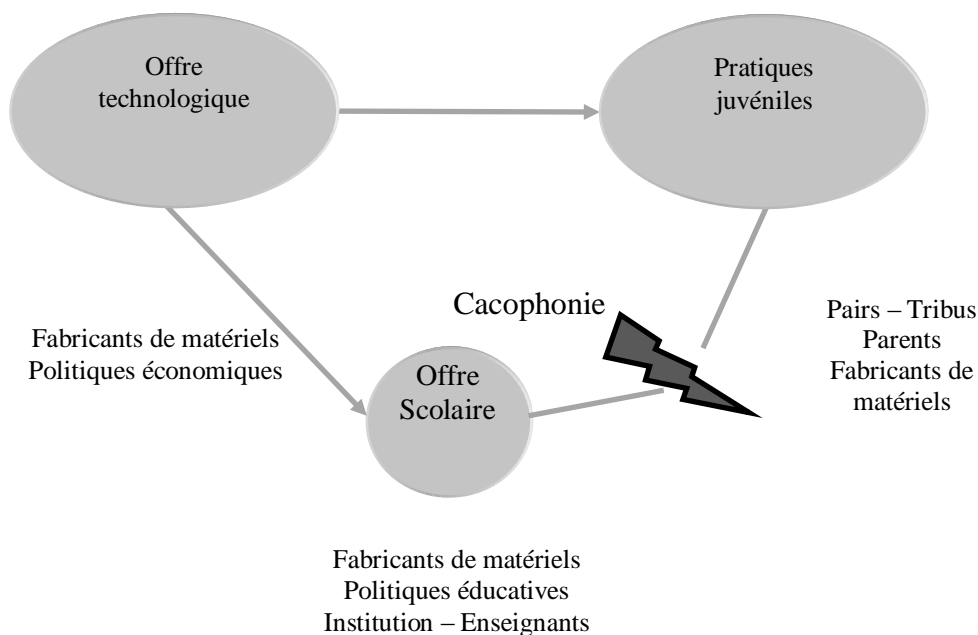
Offre technologique

Pratiques juvéniles

Cacophonie

Fabricants de matériels
Politiques économiques

Offre Scolaire

Pairs – Tribus
Parents
Fabricants de matériels

Fabricants de matériels
Politiques éducatives
Institution – Enseignants